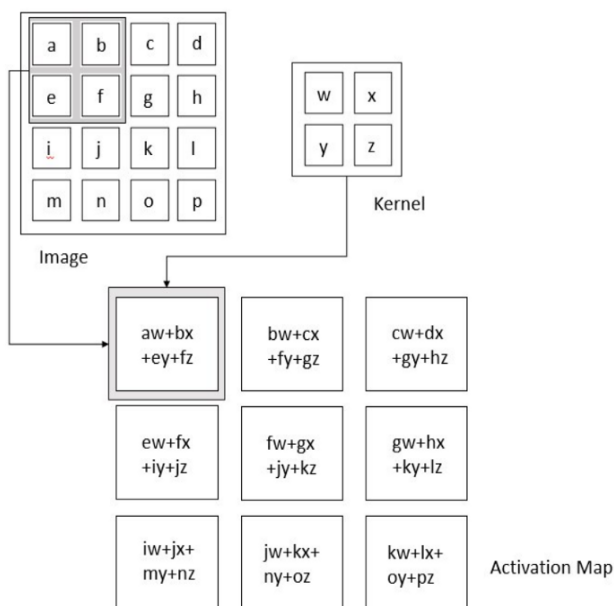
| a | b | c | d |
|---|---|---|---|
| e | f | g | h |
| i | j | k | l |
| m | n | o | p |

Image

| w | x |
|---|---|
| y | z |

Kernel

| aw+bx +ey+fz | bw+cx +fy+gz | cw+dx +gy+hz |
|---|---|---|
| ew+fx +iy+jz | fw+gx +jy+kz | gw+hx +ky+lz |
| iw+jx+ my+nz | jw+kx+ ny+oz | kw+lx+ oy+pz |

Activation Map